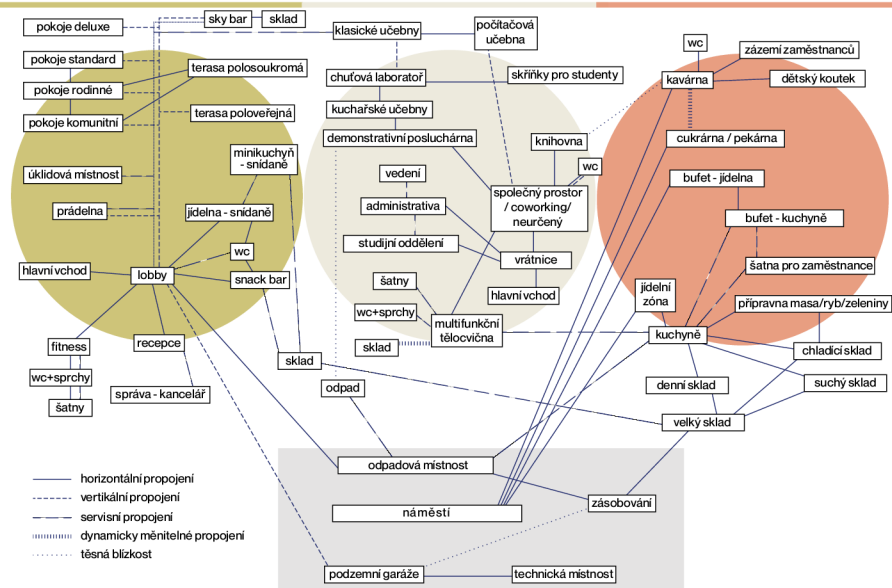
pokoje deluxe
sky bar
sklad
klasické učebny
počítačová učebna
pokoje standard
terasa polosoukromá
pokoje rodinné
pokoje komunitní
terasa poloveřejná
chuťová laboratoř
skříňky pro studenty
kuchařské učebny
demonstrativní posluchárna
wc
zázemí zaměstnanců
kavárna
dětský koutek
cukrárna / pekárna
knihovna
wc
úklidová místnost
minikuchyň - snídaně
prádelna
jídelna - snídaně
wc
hlavní vchod
lobby
snack bar
vedení
administrativa
studijní oddělení
společný prostor / coworking/ neurčený
vrátnice
hlavní vchod
šatny
wc+sprchy
sklad
multifunkční tělocvična
bufet - jídelna
bufet - kuchyně
šatna pro zaměstnance
jídelní zóna
přípravna masa/ryb/zeleniny
kuchyně
chladicí sklad
fitness
recepce
wc+sprchy
šatny
správa - kancelář
sklad
odpad
denní sklad
suchý sklad
velký sklad
odpadová místnost
náměstí
zásobování
podzemní garáže
technická místnost
horizontální propojení
vertikální propojení
servisní propojení
dynamicky měnitelné propojení
těsná blízkost